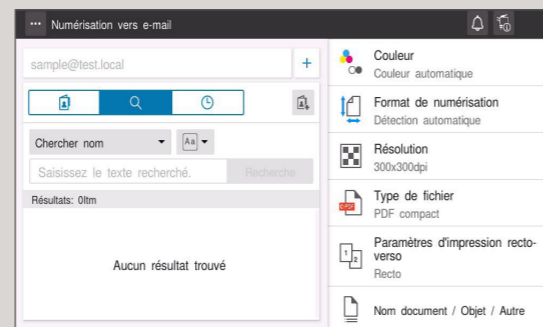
Numérisation vers e-mail

sample@test.local
+

Chercher nom
Aa
Saisissez le texte recherché.
Recherche
Résultats: 0Itm

Aucun résultat trouvé

Couleur
Couleur automatique

Format de numérisation
Détection automatique

Résolution
300x300dpi

Type de fichier
PDF compact

Paramètres d'impression recto-verso
Recto

Nom document / Objet / Autre